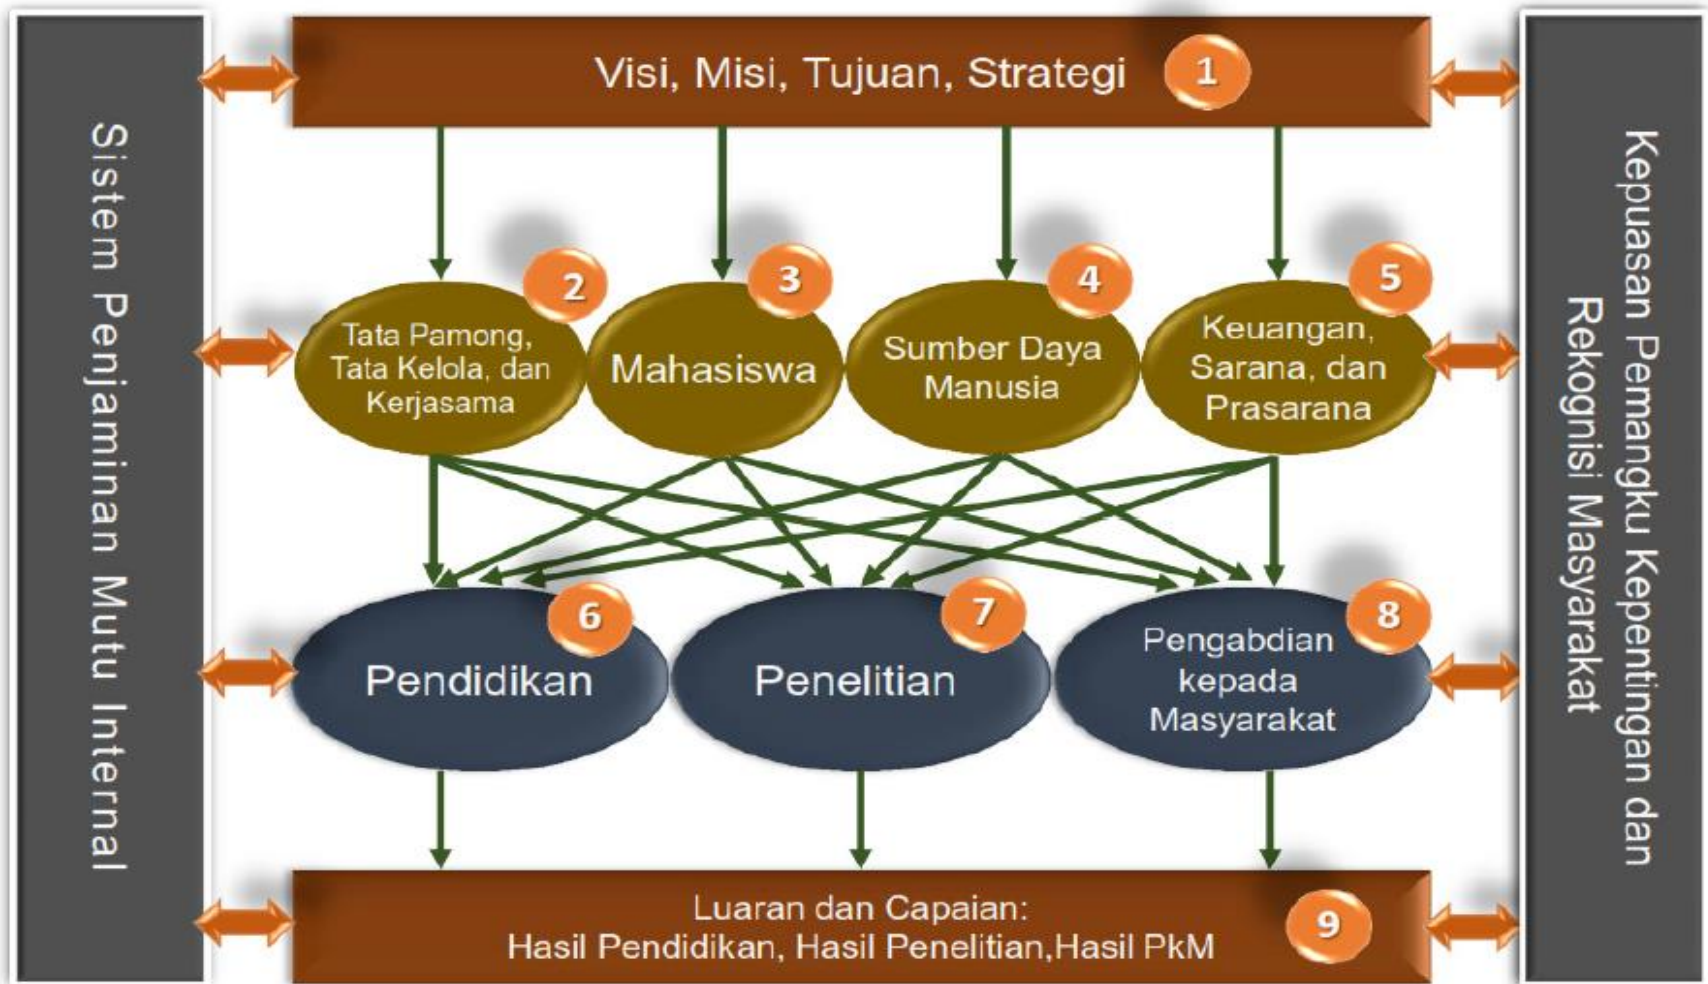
Sistem Penjaminan Mutu Internal

Visi, Misi, Tujuan, Strategi 1

2 Tata Pamong, Tata Kelola, dan Kerjasama

3 Mahasiswa

4 Sumber Daya Manusia

5 Keuangan, Sarana, dan Prasarana

6 Pendidikan

7 Penelitian

8 Pengabdian kepada Masyarakat

Luaran dan Capaian:
Hasil Pendidikan, Hasil Penelitian,Hasil PkM 9

Kepuasan Pemangku Kepentingan dan Rekognisi Masyarakat